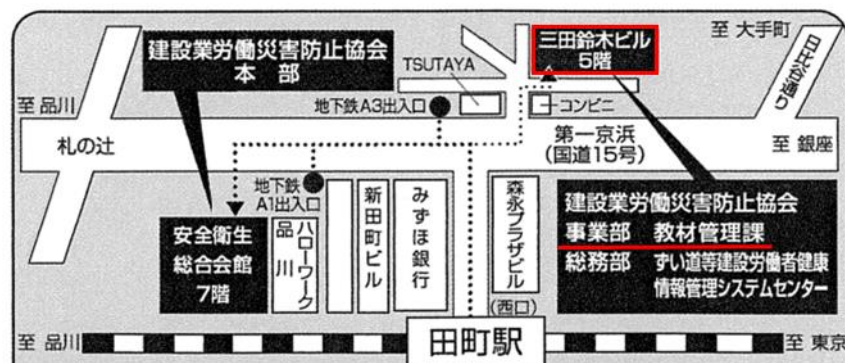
建設業労働災害防止協会
本　部

TSUTAYA

三田鈴木ビル
5階

至 大手町

日比谷通り

至 品川

地下鉄A3出入口

コンビニ

札の辻

第一京浜
(国道15号)

至 銀座

地下鉄
A1出入口

安全衛生
総合会館
7階

品川

ハローワーク

新田町ビル

みずほ銀行

森永プラザビル

(西口)

建設業労働災害防止協会
事業部　教材管理課
総務部　ずい道等建設労働者健康情報管理システムセンター

至 品川

田町駅

至 東京